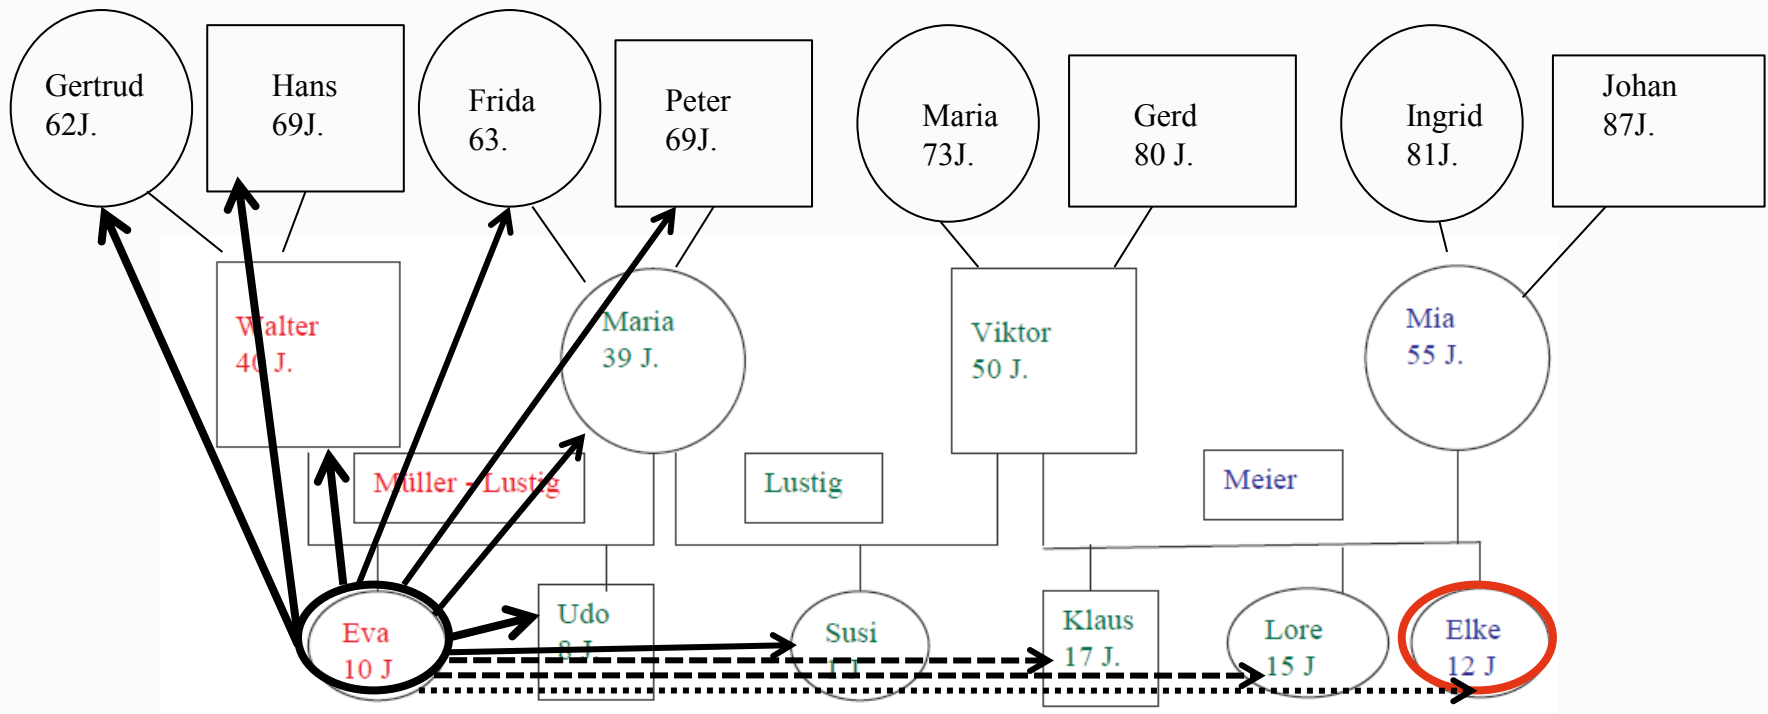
Gertrud
62J.

Hans
69J.

Frida
63.

Peter
69J.

Maria
73J.

Gerd
80 J.

Ingrid
81J.

Johan
87J.

Walter
40 J.

Maria
39 J.

Viktor
50 J.

Mia
55 J.

Müller - Lustig

Lustig

Meier

Eva
10 J

Udo
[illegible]

Susi
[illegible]

Klaus
17 J.

Lore
15 J

Elke
12 J